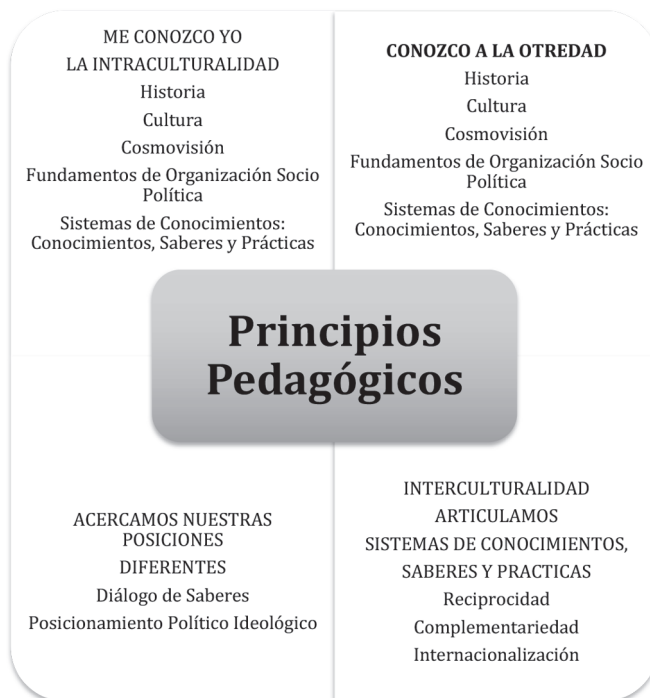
ME CONOZCO YO
LA INTRACULTURALIDAD
Historia
Cultura
Cosmovisión
Fundamentos de Organización Socio Política
Sistemas de Conocimientos: Conocimientos, Saberes y Prácticas

CONOZCO A LA OTREDAD
Historia
Cultura
Cosmovisión
Fundamentos de Organización Socio Política
Sistemas de Conocimientos: Conocimientos, Saberes y Prácticas

Principios Pedagógicos

ACERCAMOS NUESTRAS POSICIONES
DIFERENTES
Diálogo de Saberes
Posicionamiento Político Ideológico

INTERCULTURALIDAD
ARTICULAMOS
SISTEMAS DE CONOCIMIENTOS, SABERES Y PRACTICAS
Reciprocidad
Complementariedad
Internacionalización